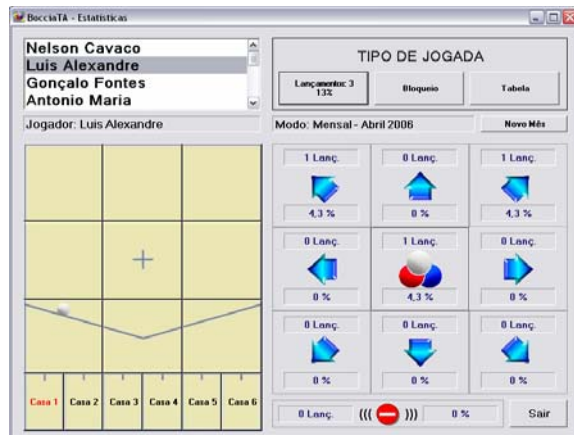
BocciaTA - Estatisticas

Nelson Cavaco
Luis Alexandre
Gonçalo Fontes
Antonio Maria

Jogador: Luis Alexandre

TIPO DE JOGADA

Lançamentos: 3
13%

Bloqueio

Tabela

Modo: Mensal - Abril 2006

Novo Mês

1 Lanç.
4,3 %

0 Lanç.
0 %

1 Lanç.
4,3 %

0 Lanç.
0 %

1 Lanç.
4,3 %

0 Lanç.
0 %

0 Lanç.
0 %

0 Lanç.
0 %

0 Lanç.
0 %

Casa 1 | Casa 2 | Casa 3 | Casa 4 | Casa 5 | Casa 6

0 Lanç.

0 %

Sair